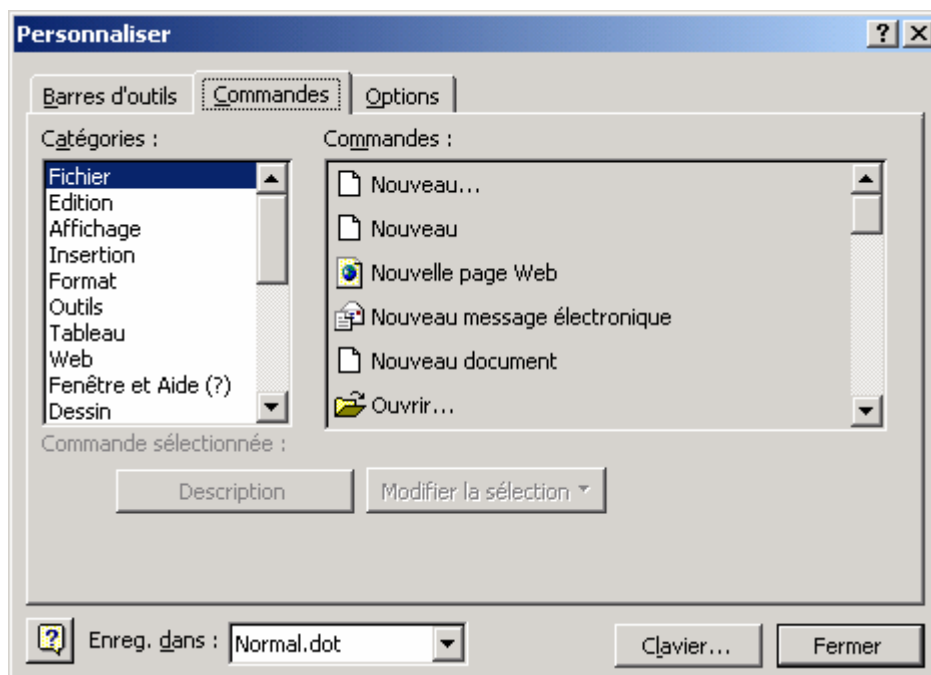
Personnaliser

?

Barres d'outils | Commandes | Options

Catégories :

Fichier
Edition
Affichage
Insertion
Format
Outils
Tableau
Web
Fenêtre et Aide (?)
Dessin

Commandes :

Nouveau...
Nouveau
Nouvelle page Web
Nouveau message électronique
Nouveau document
Ouvrir...

Commande sélectionnée :

Description

Modifier la sélection

Enreg. dans : Normal.dot

Clavier...

Fermer